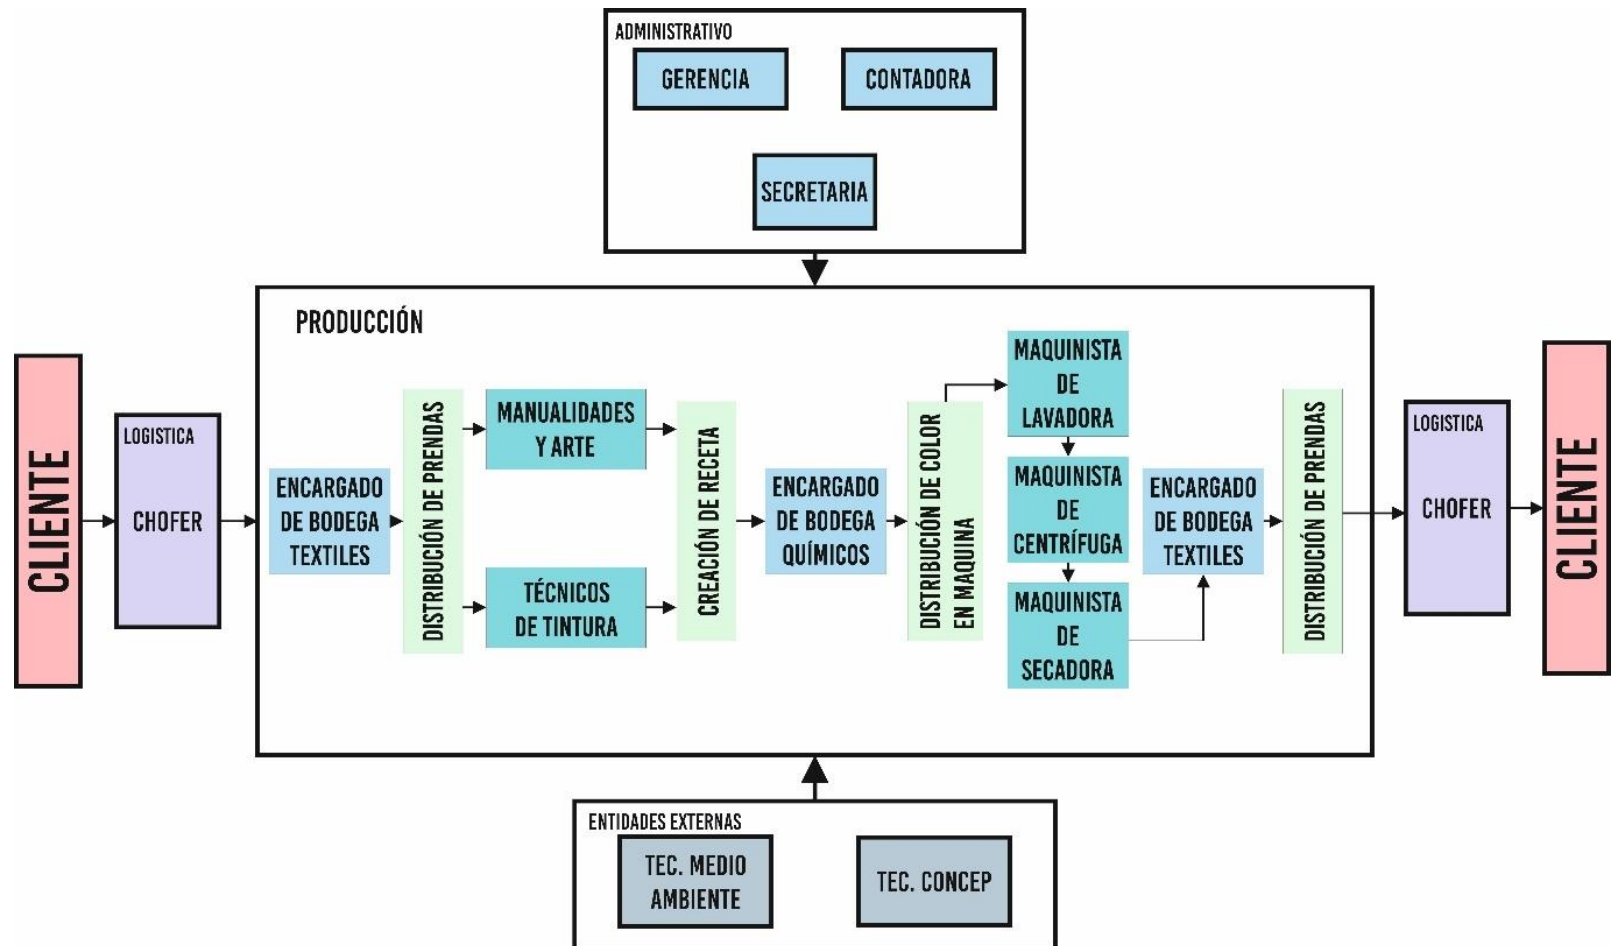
ADMINISTRATIVO

GERENCIA

CONTADORA

SECRETARIA

PRODUCCIÓN

CLIENTE

LOGISTICA

CHOFER

ENCARGADO DE BODEGA TEXTILES

DISTRIBUCIÓN DE PRENDAS

MANUALIDADES Y ARTE

TÉCNICOS DE TINTURA

CREACIÓN DE RECETA

ENCARGADO DE BODEGA QUÍMICOS

DISTRIBUCIÓN DE COLOR EN MAQUINA

MAQUINISTA DE LAVADORA

MAQUINISTA DE CENTRÍFUGA

MAQUINISTA DE SECADORA

ENCARGADO DE BODEGA TEXTILES

DISTRIBUCIÓN DE PRENDAS

LOGISTICA

CHOFER

CLIENTE

ENTIDADES EXTERNAS

TEC. MEDIO AMBIENTE

TEC. CONCEP